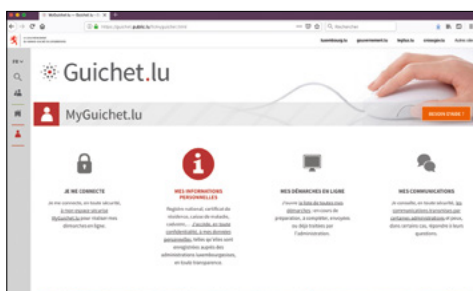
MyGuichet.lu – Guichet.lu ×

https://guichet.public.lu/fr/myguichet.html

Rechercher

luxembourg.lu gouvernement.lu legilux.lu emwelt.lu Autres sites

FR

Guichet.lu

MyGuichet.lu

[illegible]

JE ME CONNECTE

Je me connecte, en toute sécurité, à mon espace privé MyGuichet.lu pour réaliser mes démarches en ligne.

MES INFORMATIONS PERSONNELLES

Registre national, certificat de résidence, caisse de maladie, cadastre… J'accède, en toute confidentialité, à mes données personnelles, telles qu'elles sont enregistrées auprès des administrations luxembourgeoises, en toute transparence.

MES DÉMARCHES EN LIGNE

J'ouvre la liste de toutes mes démarches : en cours de préparation, à compléter, envoyées ou déjà traitées par l'administration.

MES COMMUNICATIONS

Je consulte, en toute sécurité, les communications transmises par certaines administrations et peux, dans certains cas, répondre à leurs questions.